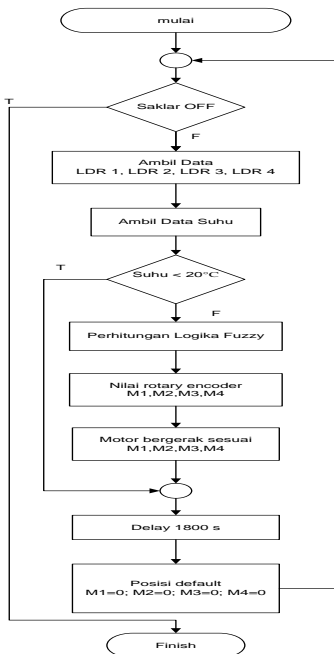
mulai

Saklar OFF

T

F

Ambil Data
LDR 1, LDR 2, LDR 3, LDR 4

Ambil Data Suhu

T

Suhu < 20°C

F

Perhitungan Logika Fuzzy

Nilai rotary encoder
M1,M2,M3,M4

Motor bergerak sesuai
M1,M2,M3,M4

Delay 1800 s

Posisi default
M1=0; M2=0; M3=0; M4=0

Finish